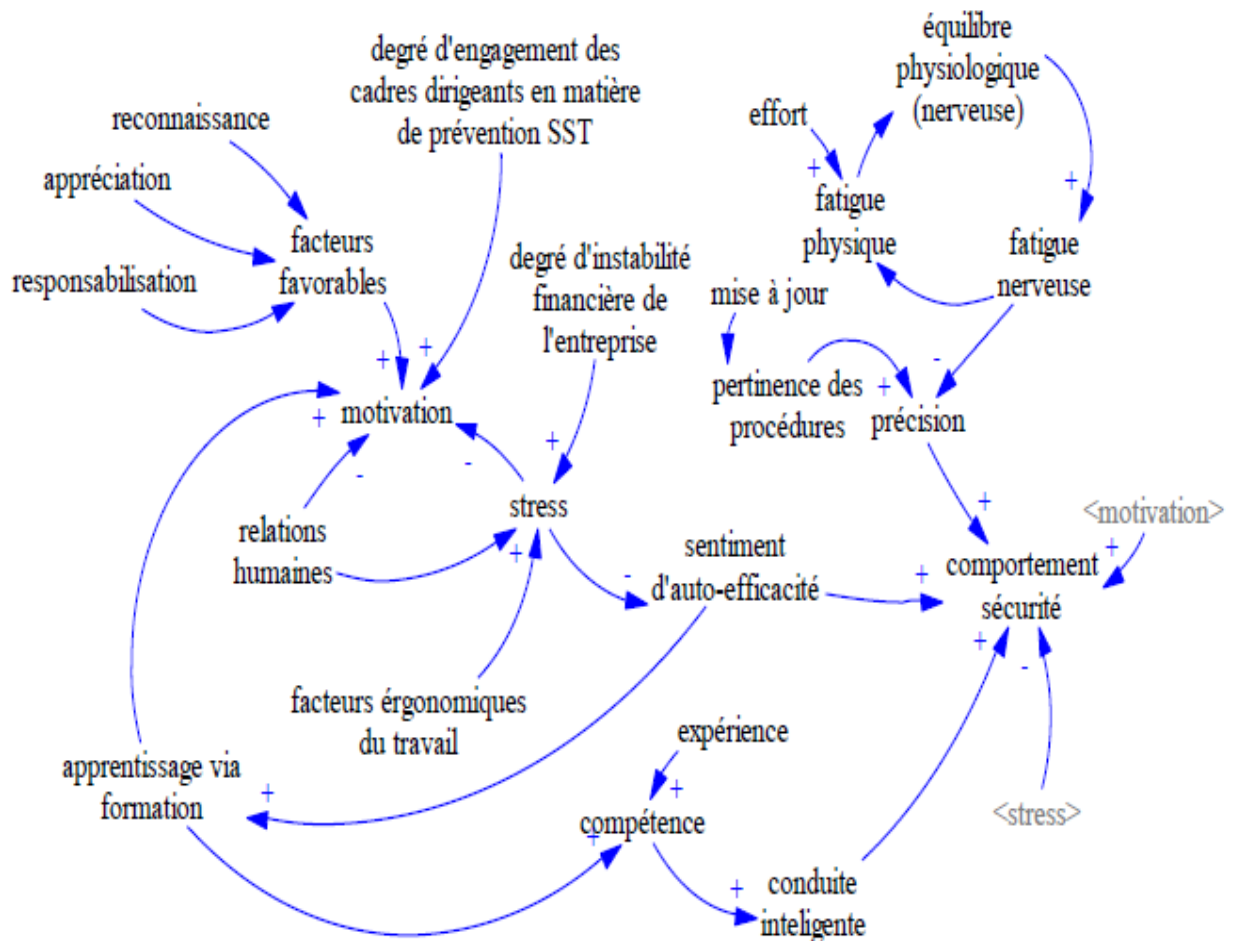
degré d'engagement des cadres dirigeants en matière de prévention SST

équilibre physiologique (nerveuse)

effort

reconnaissance

appréciation

facteurs favorables

responsabilisation

+

fatigue physique

+

fatigue nerveuse

degré d'instabilité financière de l'entreprise

mise à jour

+

+

-

pertinence des procédures

+

précision

+

motivation

+

-

-

stress

+

relations humaines

+

+

<motivation>

+

sentiment d'auto-efficacité

-

+

comportement sécurité

+

-

facteurs érgonomiques du travail

expérience

apprentissage via formation

+

+

compétence

+

<stress>

+

conduite inteligente